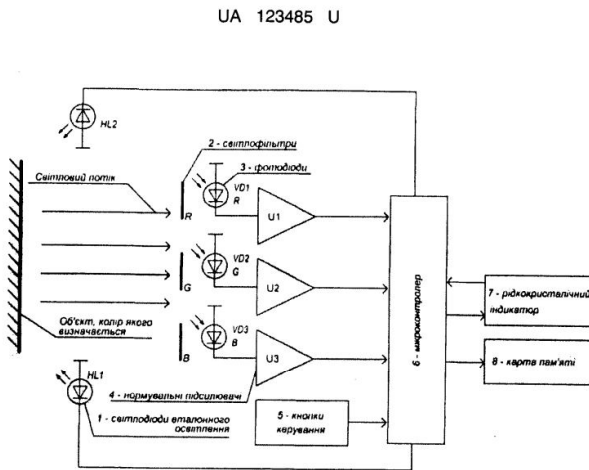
UA 123485 U

HL2

2 - світлофільтри

3 - фотодіоди

Світловий потік

VD1
R

R

U1

VD2
G

G

U2

VD3
B

B

U3

Об'єкт, колір якого визначається

6 - мікроконтролер

7 - рідкокристалічний індикатор

8 - карта пам'яті

HL1

4 - нормувальні підсилювачі

1 - світлодіоди еталонного освітлення

5 - кнопки керування